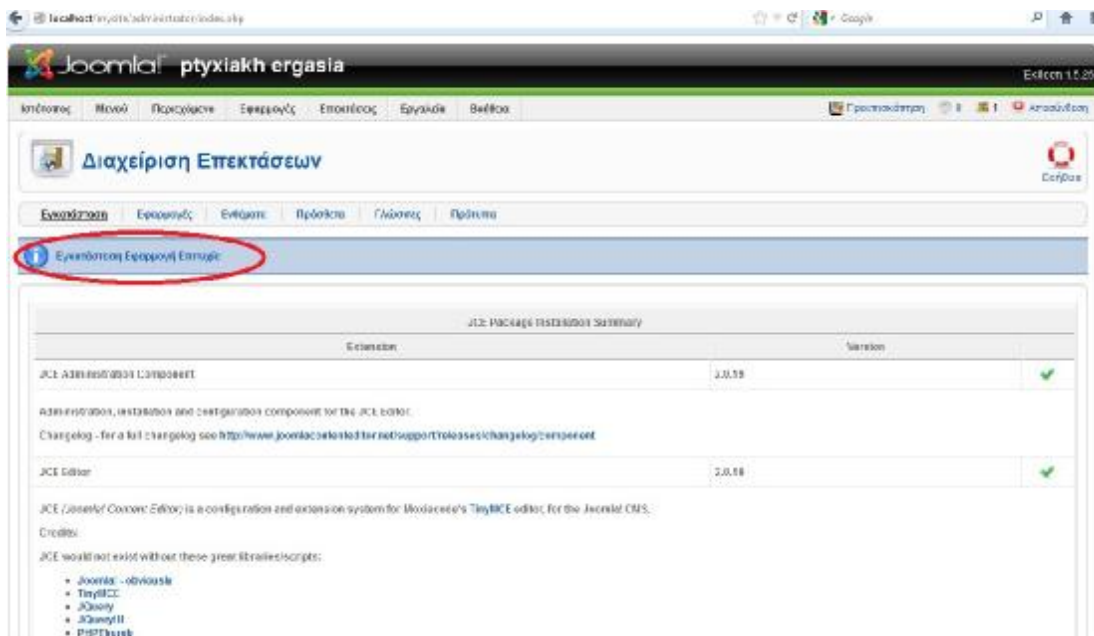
localhost/mysite/administrator/index.php

Google

Joomla! ptyxiakh ergasia

Έκδοση 1.5.25

Ιστότοπος Μενού Περιεχόμενο Εφαρμογές Επεκτάσεις Εργαλεία Βοήθεια

Προεπισκόπηση 0 1 Αποσύνδεση

Διαχείριση Επεκτάσεων

Βοήθεια

Εγκατάσταση Εφαρμογές Ενθέματα Πρόσθετα Γλώσσες Πρότυπα

Εγκατάσταση Εφαρμογή Επιτυχής

JCE Package Installation Summary

| Extension | Version | |
|---|---|---|
| JCE Administration Component | 2.0.18 | |
| Administration, installation and configuration component for the JCE Editor. Changelog - for a full changelog see http://www.joomlacontenteditor.net/support/releases/changelog/component | | |
| JCE Editor | 2.0.18 | |

JCE (Joomla! Content Editor) is a configuration and extension system for Moxiecode's TinyMCE editor, for the Joomla! CMS.

Credits:

JCE would not exist without these great libraries/scripts:

- Joomla! - obviously
- TinyMCE
- JQuery
- JQueryUI
- PHPThumb